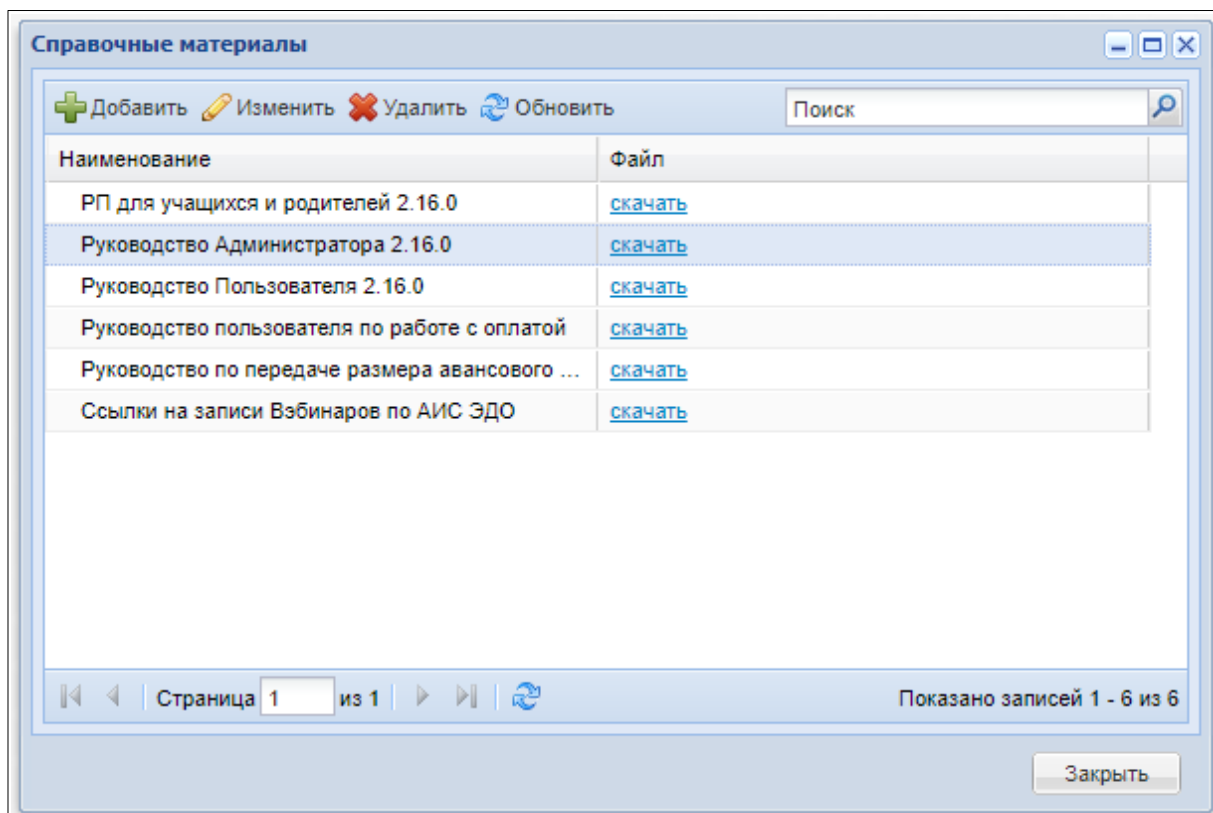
Справочные материалы

Добавить Изменить Удалить Обновить

Поиск

| Наименование | Файл |
|---|---|
| РП для учащихся и родителей 2.16.0 | скачать |
| Руководство Администратора 2.16.0 | скачать |
| Руководство Пользователя 2.16.0 | скачать |
| Руководство пользователя по работе с оплатой | скачать |
| Руководство по передаче размера авансового ... | скачать |
| Ссылки на записи Вэбинаров по АИС ЭДО | скачать |

Страница 1 из 1

Показано записей 1 - 6 из 6

Закрыть